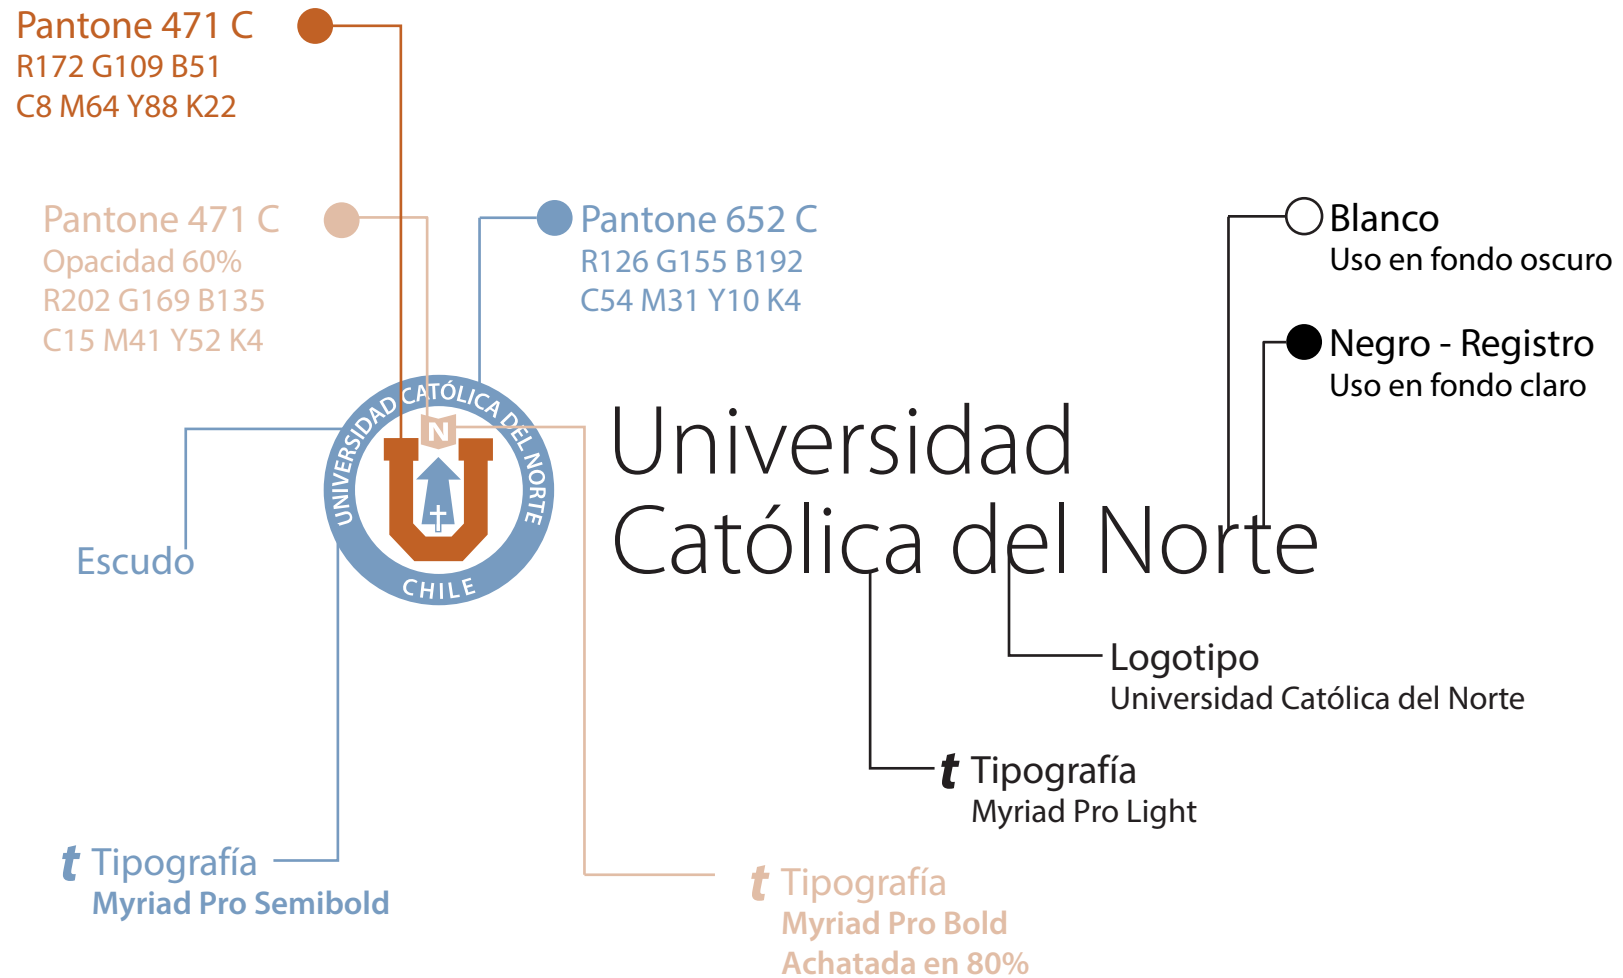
Pantone 471 C
R172 G109 B51
C8 M64 Y88 K22

Pantone 471 C
Opacidad 60%
R202 G169 B135
C15 M41 Y52 K4

Pantone 652 C
R126 G155 B192
C54 M31 Y10 K4

Blanco
Uso en fondo oscuro

Negro - Registro
Uso en fondo claro

UNIVERSIDAD CATÓLICA DEL NORTE
N
CHILE

Escudo

Universidad
Católica del Norte

Logotipo
Universidad Católica del Norte

t Tipografía
Myriad Pro Light

t Tipografía
Myriad Pro Semibold

t Tipografía
Myriad Pro Bold
Achatada en 80%